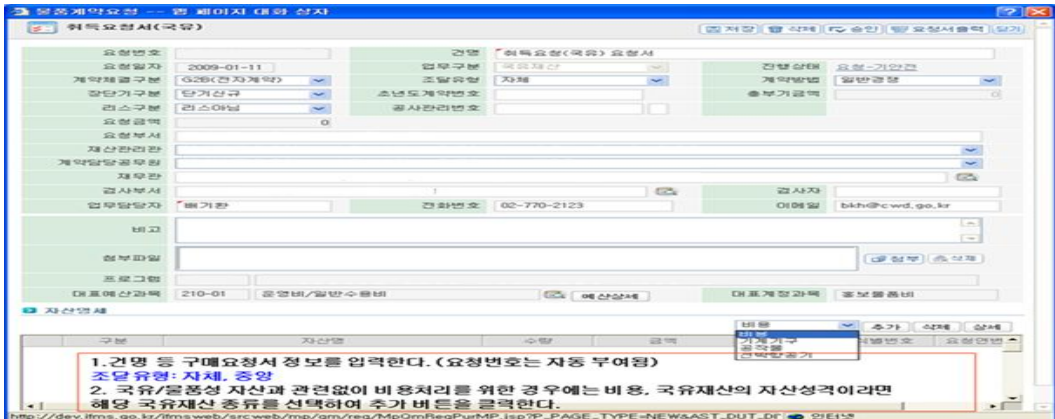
물품계약요청 -- 웹 페이지 대화 상자

취득요청서(국유)

저장 삭제 승인 요청서출력 닫기

요청번호

건명 취득요청(국유) 요청서

요청일자 2009-01-11

업무구분 국유재산

진행상태 요청-기안전

계약체결구분 G2B(전자계약)

조달유형 자체

계약방법 일반경쟁

장단기구분 단기신규

소년도계약번호

총부기금액 0

리스구분 리스아님

공사관리번호

요청금액 0

요청부서

재산관리관

계약담당공무원

재무관

검사부서

검사자

업무담당자 배기환

전화번호 02-770-2123

이메일 bkh@cwd.go.kr

비고

첨부파일

첨부 삭제

프로그램

대표예산과목 210-01 운영비/일반수용비

예산상세

대표계정과목 홍보물품비

자산명세

구분 자산명 수량 금액 일련번호 요청연번

비용

비용
기계기구
공작물
선박항공기

추가 삭제 상세

1.건명 등 구매요청서 정보를 입력한다. (요청번호는 자동 부여됨)
조달유형: 자체, 중앙
2. 국유/물품성 자산과 관련없이 비용처리를 위한 경우에는 비용, 국유재산의 자산성격이라면 해당 국유재산 종류를 선택하여 추가 버튼을 클릭한다.

http://dev.ifms.go.kr/ifmsweb/srcweb/mp/qm/req/MpQmReqPurMP.jsp?P_PAGE_TYPE=NEW&AST_DUT_D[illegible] 인터넷